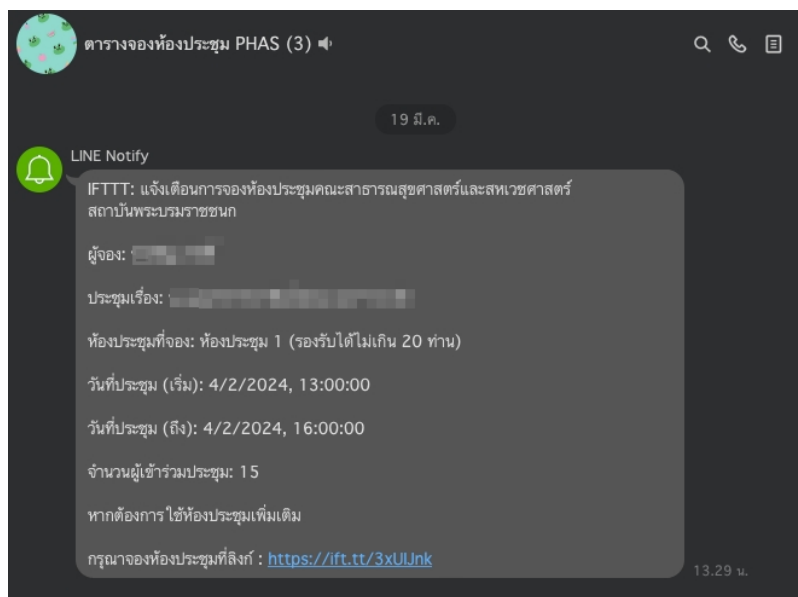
ตารางจองห้องประชุม PHAS (3)

19 มี.ค.

LINE Notify

IFTTT: แจ้งเตือนการจองห้องประชุมคณะสาธารณสุขศาสตร์และสหเวชศาสตร์ สถาบันพระบรมราชชนก

ผู้จอง: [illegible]

ประชุมเรื่อง: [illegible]

ห้องประชุมที่จอง: ห้องประชุม 1 (รองรับได้ไม่เกิน 20 ท่าน)

วันที่ประชุม (เริ่ม): 4/2/2024, 13:00:00

วันที่ประชุม (ถึง): 4/2/2024, 16:00:00

จำนวนผู้เข้าร่วมประชุม: 15

หากต้องการใช้ห้องประชุมเพิ่มเติม

กรุณาจองห้องประชุมที่ลิงก์ : https://ift.tt/3xUlJnk

13.29 น.